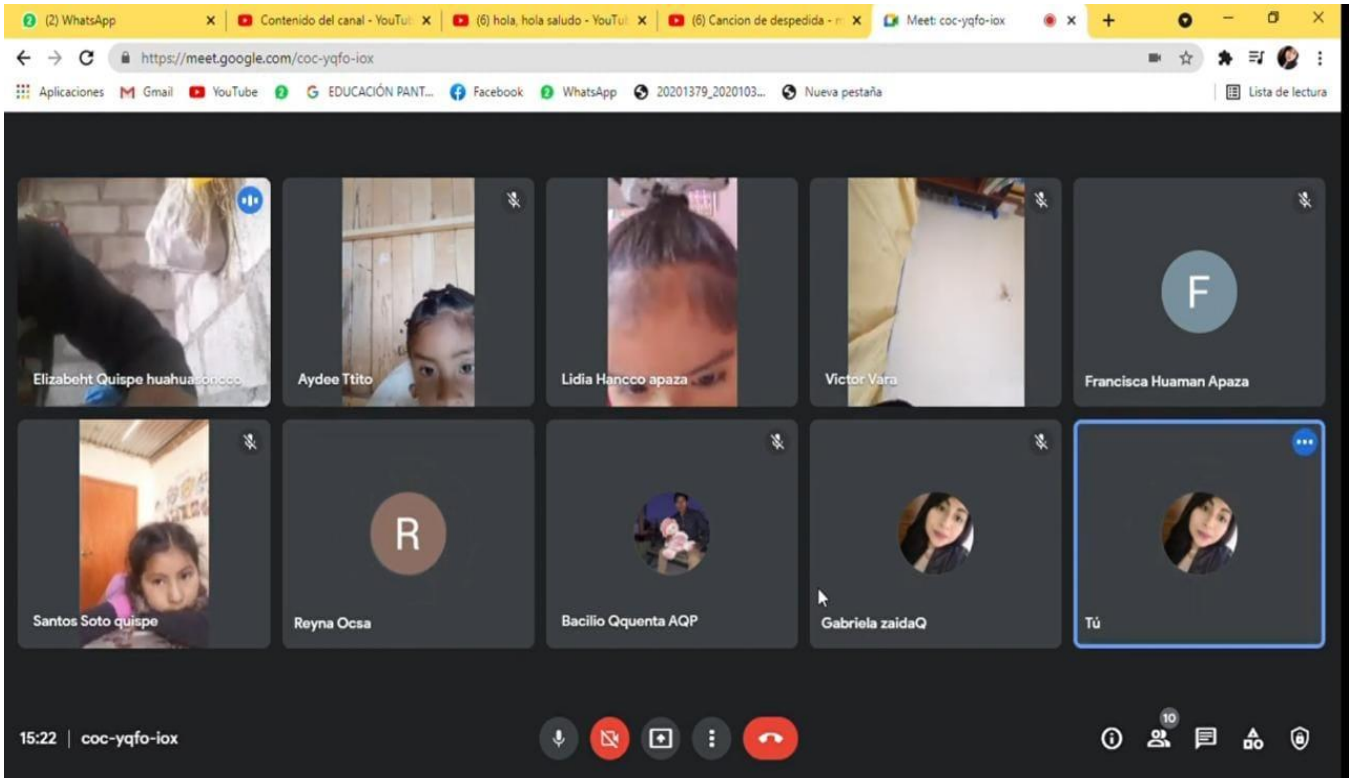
(2) WhatsApp | Contenido del canal - YouTub | (6) hola, hola saludo - YouTu | (6) Cancion de despedida - | Meet: coc-yqfo-iox

https://meet.google.com/coc-yqfo-iox

Aplicaciones | Gmail | YouTube | EDUCACIÓN PANT... | Facebook | WhatsApp | 20201379_2020103... | Nueva pestaña | Lista de lectura

Elizabeht Quispe huahuasoncco

Aydee Ttito

Lidia Hancco apaza

Victor Vara

F

Francisca Huaman Apaza

Santos Soto quispe

R

Reyna Ocsa

Bacilio Qquenta AQP

Gabriela zaidaQ

Tú

15:22 | coc-yqfo-iox

10